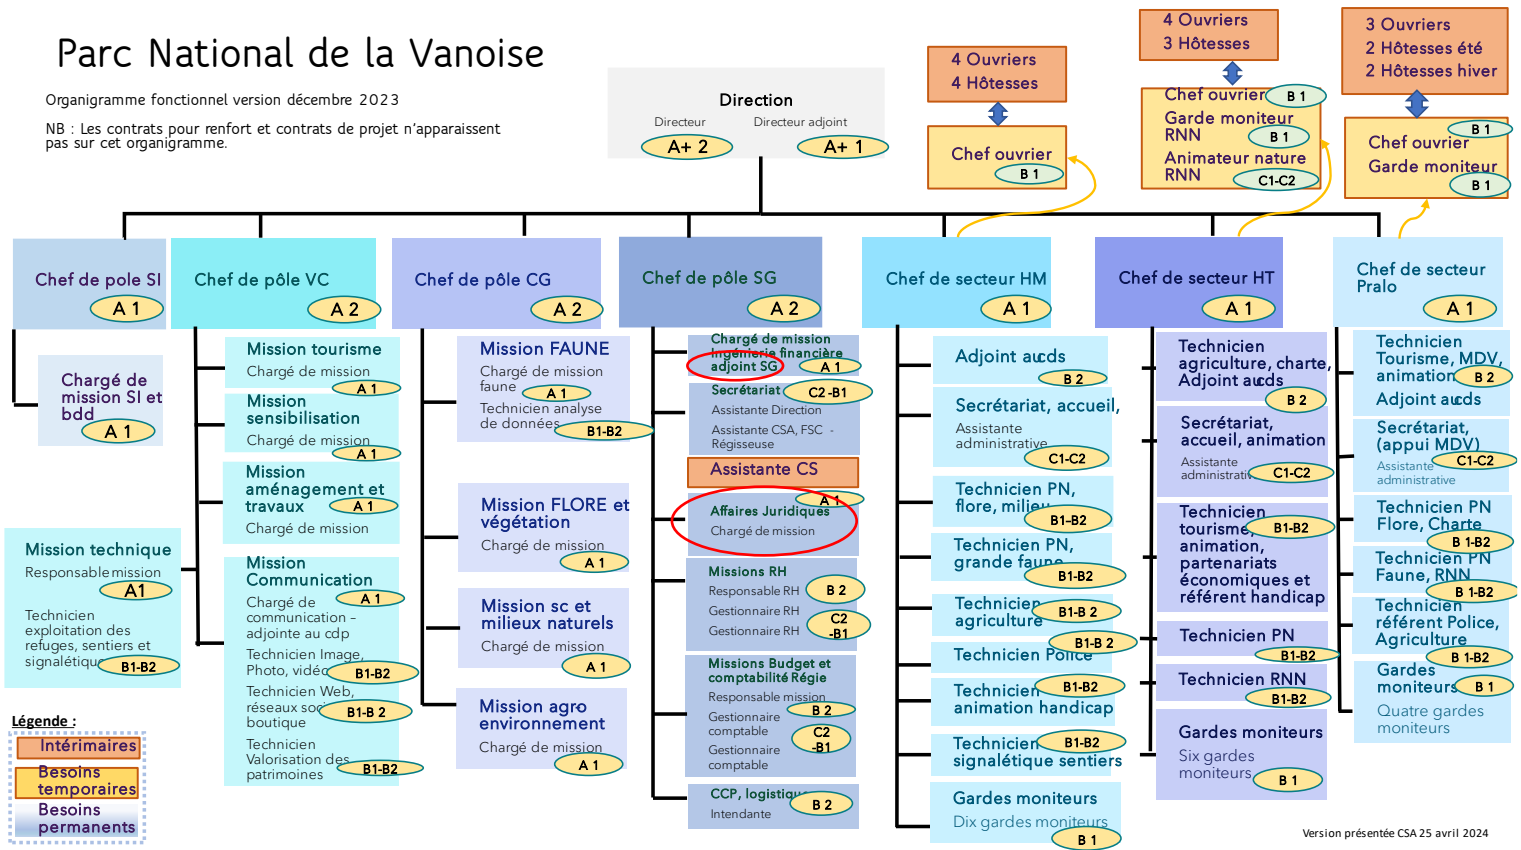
Parc National de la Vanoise

Organigramme fonctionnel version décembre 2023

NB : Les contrats pour renfort et contrats de projet n'apparaissent pas sur cet organigramme.

Direction
Directeur A+ 2
Directeur adjoint A+ 1

4 Ouvriers
4 Hôtesses
Chef ouvrier B 1

4 Ouvriers
3 Hôtesses
Chef ouvrier B 1
Garde moniteur RNN B 1
Animateur nature RNN C1-C2

3 Ouvriers
2 Hôtesses été
2 Hôtesses hiver
Chef ouvrier B 1
Garde moniteur B 1

Chef de pole SI A 1
Chargé de mission SI et bdd A 1
Mission technique
Responsable mission A1
Technicien exploitation des refuges, sentiers et signalétique B1-B2

Chef de pôle VC A 2
Mission tourisme
Chargé de mission A 1
Mission sensibilisation
Chargé de mission A 1
Mission aménagement et travaux A 1
Chargé de mission
Mission Communication
Chargé de communication - adjointe au cdp A 1
Technicien Image, Photo, vidéo B1-B2
Technicien Web, réseaux soc. boutique B1-B 2
Technicien Valorisation des patrimoines B1-B2

Chef de pôle CG A 2
Mission FAUNE
Chargé de mission faune A 1
Technicien analyse de données B1-B2
Mission FLORE et végétation
Chargé de mission A 1
Mission sc et milieux naturels
Chargé de mission A 1
Mission agro environnement
Chargé de mission A 1

Chef de pôle SG A 2
Chargé de mission ingénierie financière adjoint SG A 1
Secrétariat C2 -B1
Assistante Direction
Assistante CSA, FSC - Régisseuse
Assistante CS
Affaires Juridiques A 1
Chargé de mission
Missions RH
Responsable RH B 2
Gestionnaire RH C2 -B1
Gestionnaire RH
Missions Budget et comptabilité Régie
Responsable mission B 2
Gestionnaire comptable C2 -B1
Gestionnaire comptable
CCP, logistique B 2
Intendante

Chef de secteur HM A 1
Adjoint aucds B 2
Secrétariat, accueil,
Assistante administrative C1-C2
Technicien PN, flore, milieu B1-B2
Technicien PN, grande faune B1-B2
Technicien agriculture B1-B 2
Technicien Police B1-B 2
Technicien animation handicap B1-B2
Technicien signalétique sentiers B1-B2
Gardes moniteurs
Dix gardes moniteurs B 1

Chef de secteur HT A 1
Technicien agriculture, charte, Adjoint aucds B 2
Secrétariat, accueil, animation
Assistante administrative C1-C2
Technicien tourisme, animation, partenariats économiques et référent handicap B1-B2
Technicien PN B1-B2
Technicien RNN B1-B2
Gardes moniteurs
Six gardes moniteurs B 1

Chef de secteur Pralo A 1
Technicien Tourisme, MDV, animation B 2
Adjoint aucds
Secrétariat, (appui MDV) C1-C2
Assistante administrative
Technicien PN Flore, Charte B 1-B2
Technicien PN Faune, RNN B 1-B2
Technicien référent Police, Agriculture B 1-B2
Gardes moniteurs B 1
Quatre gardes moniteurs

Légende :
Intérimaires
Besoins temporaires
Besoins permanents

Version présentée CSA 25 avril 2024